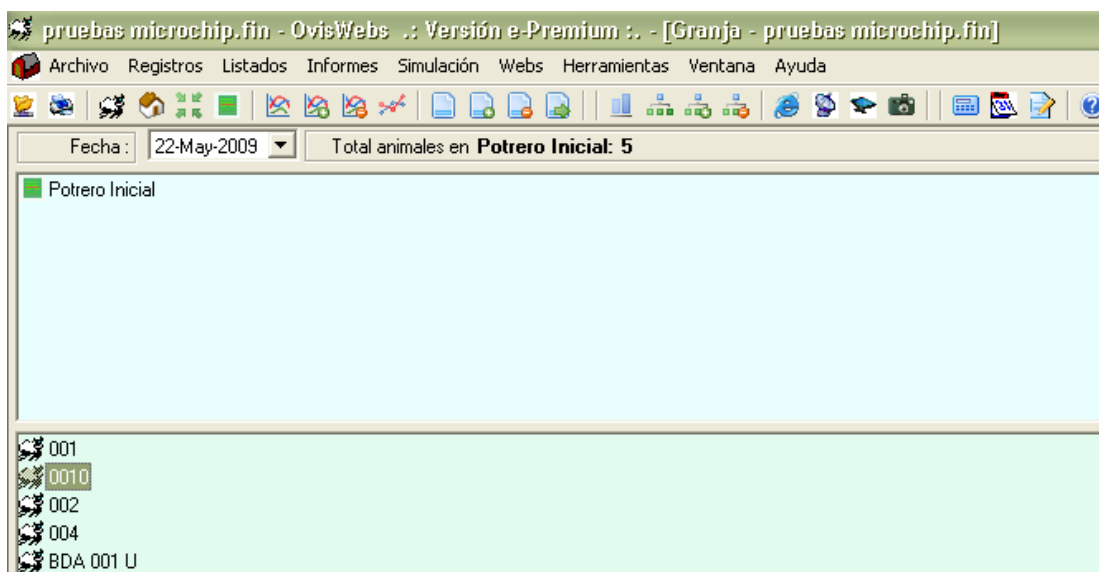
pruebas microchip.fin - OvisWebs .: Versión e-Premium :. - [Granja - pruebas microchip.fin]

Archivo Registros Listados Informes Simulación Webs Herramientas Ventana Ayuda

Fecha : 22-May-2009

Total animales en **Potrero Inicial: 5**

Potrero Inicial

001
0010
002
004
BDA 001 U